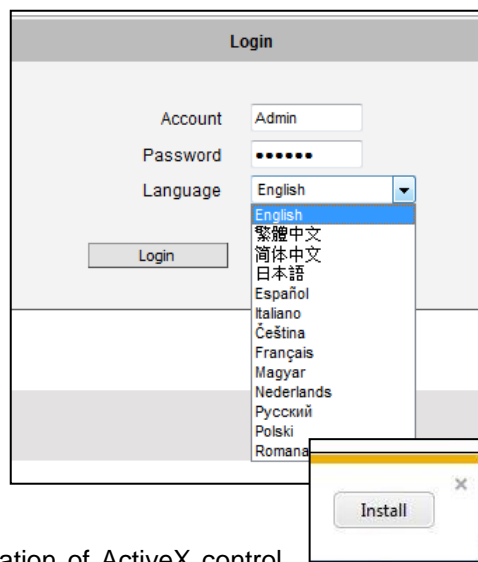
Login

Account Admin

Password ••••••

Language English

Login

English
繁體中文
简体中文
日本語
Español
Italiano
Čeština
Français
Magyar
Nederlands
Русский
Polski
Romana

×

Install

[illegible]ation of ActiveX control